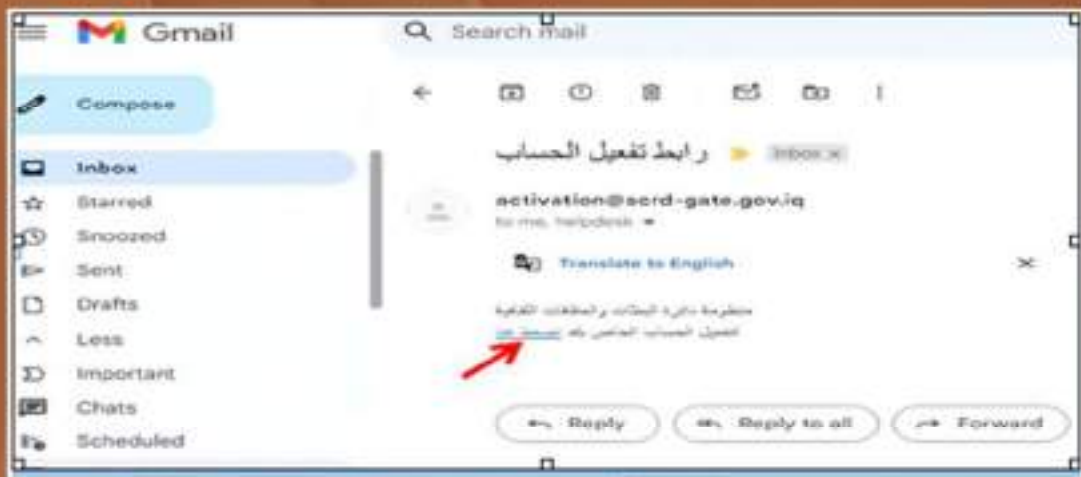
Gmail

Search mail

Compose

Inbox

Starred

Snoozed

Sent

Drafts

Less

Important

Chats

Scheduled

رابط تفعيل الحساب

Inbox ×

activation@scrd-gate.gov.iq

to me, helpdesk

Translate to English

منظومة دائرة البعثات والعلاقات الثقافية

لتفعيل الحساب الخاص بك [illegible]

Reply

Reply to all

Forward